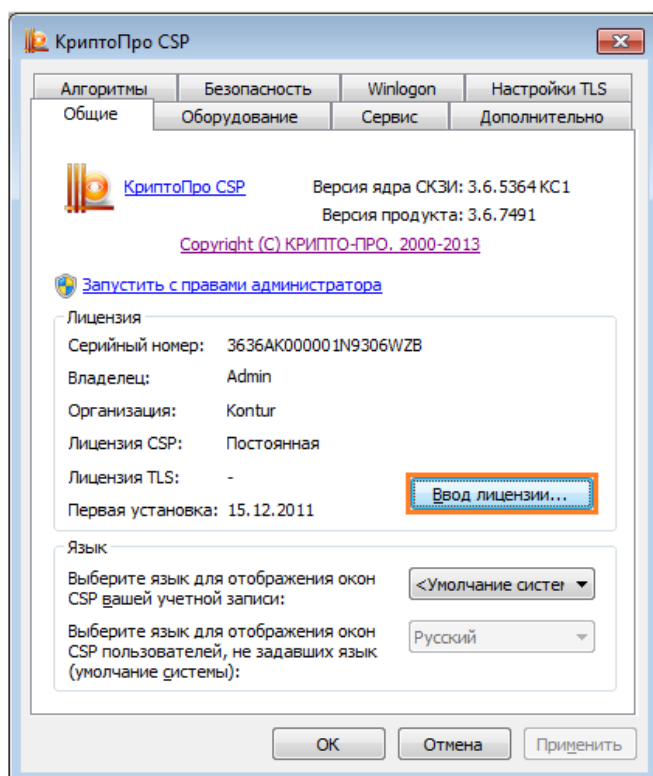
КриптоПро CSP

Алгоритмы | Безопасность | Winlogon | Настройки TLS
Общие | Оборудование | Сервис | Дополнительно

КриптоПро CSP
Версия ядра СКЗИ: 3.6.5364 КС1
Версия продукта: 3.6.7491
Copyright (C) КРИПТО-ПРО. 2000-2013

Запустить с правами администратора

Лицензия
Серийный номер: 3636AK000001N9306WZB
Владелец: Admin
Организация: Kontur
Лицензия CSP: Постоянная
Лицензия TLS: -
Первая установка: 15.12.2011
Ввод лицензии...

Язык
Выберите язык для отображения окон CSP вашей учетной записи:
<Умолчание систем
Выберите язык для отображения окон CSP пользователей, не задавших язык (умолчание системы):
Русский

OK | Отмена | Применить